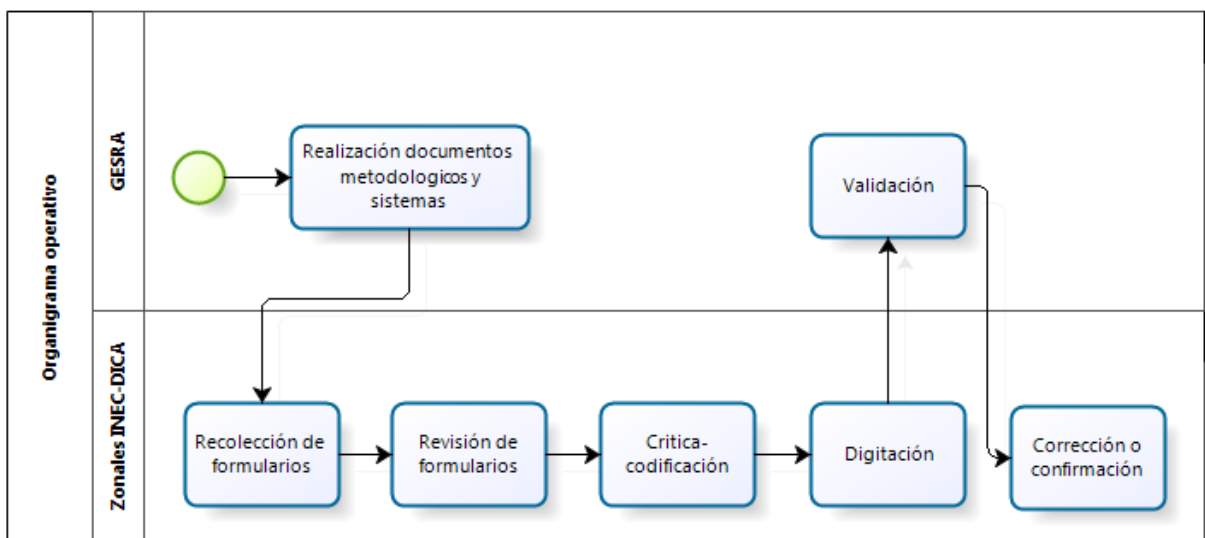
Organigrama operativo

GESRA

Realización documentos metodologicos y sistemas

Validación

Zonales INEC-DICA

Recolección de formularios

Revisión de formularios

Critica-codificación

Digitación

Corrección o confirmación